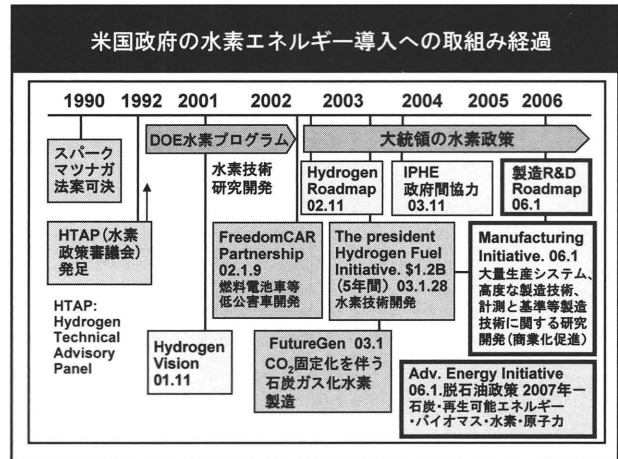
米国政府の水素エネルギー導入への取組み経過

1990 1992 2001 2002 2003 2004 2005 2006

DOE水素プログラム

大統領の水素政策

スパーク マツナガ 法案可決

HTAP（水素政策審議会）発足

HTAP: Hydrogen Technical Advisory Panel

水素技術研究開発

Hydrogen Vision 01.11

FreedomCAR Partnership 02.1.9 燃料電池車等低公害車開発

Hydrogen Roadmap 02.11

The president Hydrogen Fuel Initiative. $1.2B（5年間）03.1.28 水素技術開発

FutureGen 03.1 $CO_2$固定化を伴う石炭ガス化水素製造

IPHE 政府間協力 03.11

製造R&D Roadmap 06.1

Manufacturing Initiative. 06.1 大量生産システム、高度な製造技術、計測と基準等製造技術に関する研究開発（商業化促進）

Adv. Energy Initiative 06.1.脱石油政策 2007年ー 石炭・再生可能エネルギー・バイオマス・水素・原子力